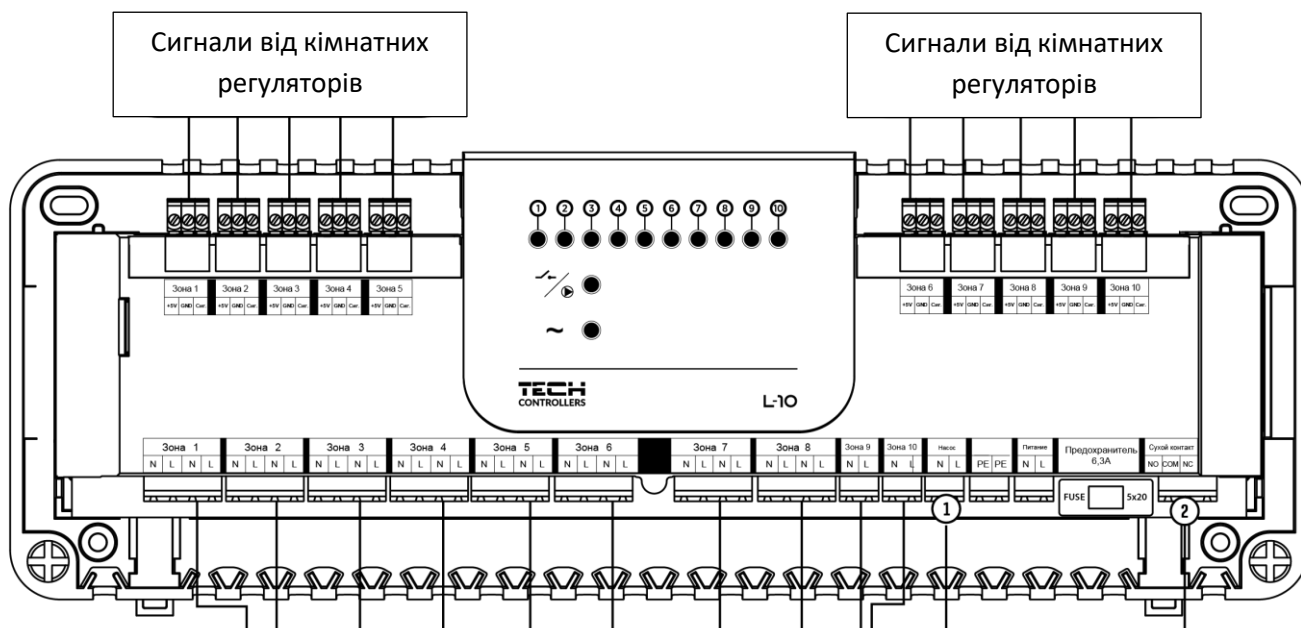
Сигнали від кімнатних регуляторів

Сигнали від кімнатних регуляторів

1 2 3 4 5 6 7 8 9 10

~

TECH CONTROLLERS

L-10

Зона 1
+5V GND Сиг.

Зона 2
+5V GND Сиг.

Зона 3
+5V GND Сиг.

Зона 4
+5V GND Сиг.

Зона 5
+5V GND Сиг.

Зона 6
+5V GND Сиг.

Зона 7
+5V GND Сиг.

Зона 8
+5V GND Сиг.

Зона 9
+5V GND Сиг.

Зона 10
+5V GND Сиг.

Зона 1
N L N L

Зона 2
N L N L

Зона 3
N L N L

Зона 4
N L N L

Зона 5
N L N L

Зона 6
N L N L

Зона 7
N L N L

Зона 8
N L N L

Зона 9
N L

Зона 10
N L

Насос
N L

PE PE

Питание
N L

Предохранитель 6,3A

Сухой контакт
NO COM NC

FUSE 5x20

1

2